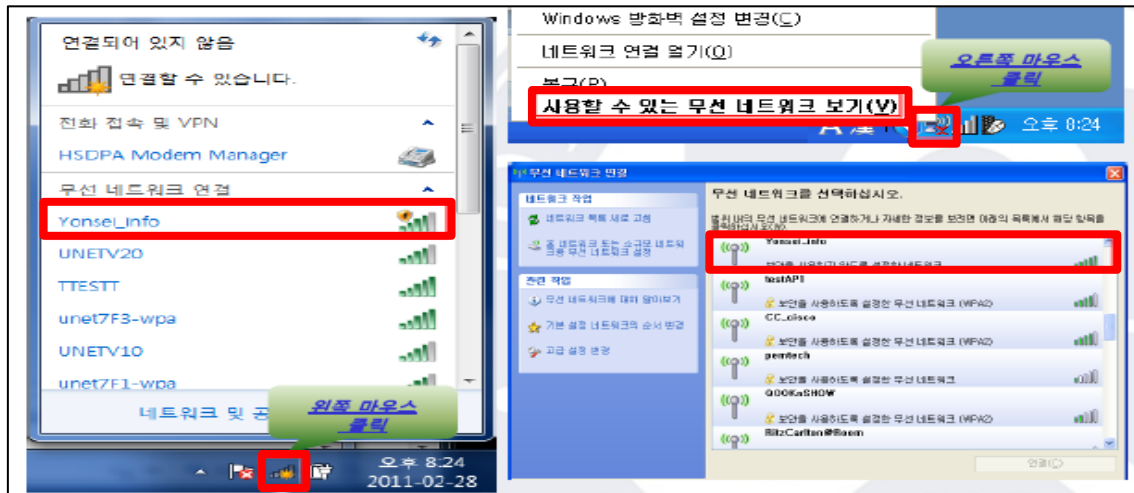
연결되어 있지 않음

연결할 수 있습니다.

전화 접속 및 VPN

HSDPA Modem Manager

무선 네트워크 연결

Yonsei_info

UNETV20

TTESTT

unet7F3-wpa

UNETV10

unet7F1-wpa

네트워크 및 공

왼쪽 마우스 클릭

오후 8:24
2011-02-28

Windows 방화벽 설정 변경(C)

네트워크 연결 열기(O)

복구(P)

사용할 수 있는 무선 네트워크 보기(V)

오른쪽 마우스 클릭

오후 8:24

무선 네트워크 연결

네트워크 작업

네트워크 목록 새로 고침

홈 네트워크 또는 소규모 네트워크용 무선 네트워크 설정

관련 작업

무선 네트워킹에 대해 알아보기

기본 설정 네트워크의 순서 변경

고급 설정 변경

무선 네트워크를 선택하십시오.

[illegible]

Yonsei_info

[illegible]

testAPI

CC_cisco

보안을 사용하도록 설정한 무선 네트워크 (WPA2)

pemtech

보안을 사용하도록 설정한 무선 네트워크

QOOKnSHOW

보안을 사용하도록 설정한 무선 네트워크 (WPA2)

RitzCarlton@Room

연결(C)